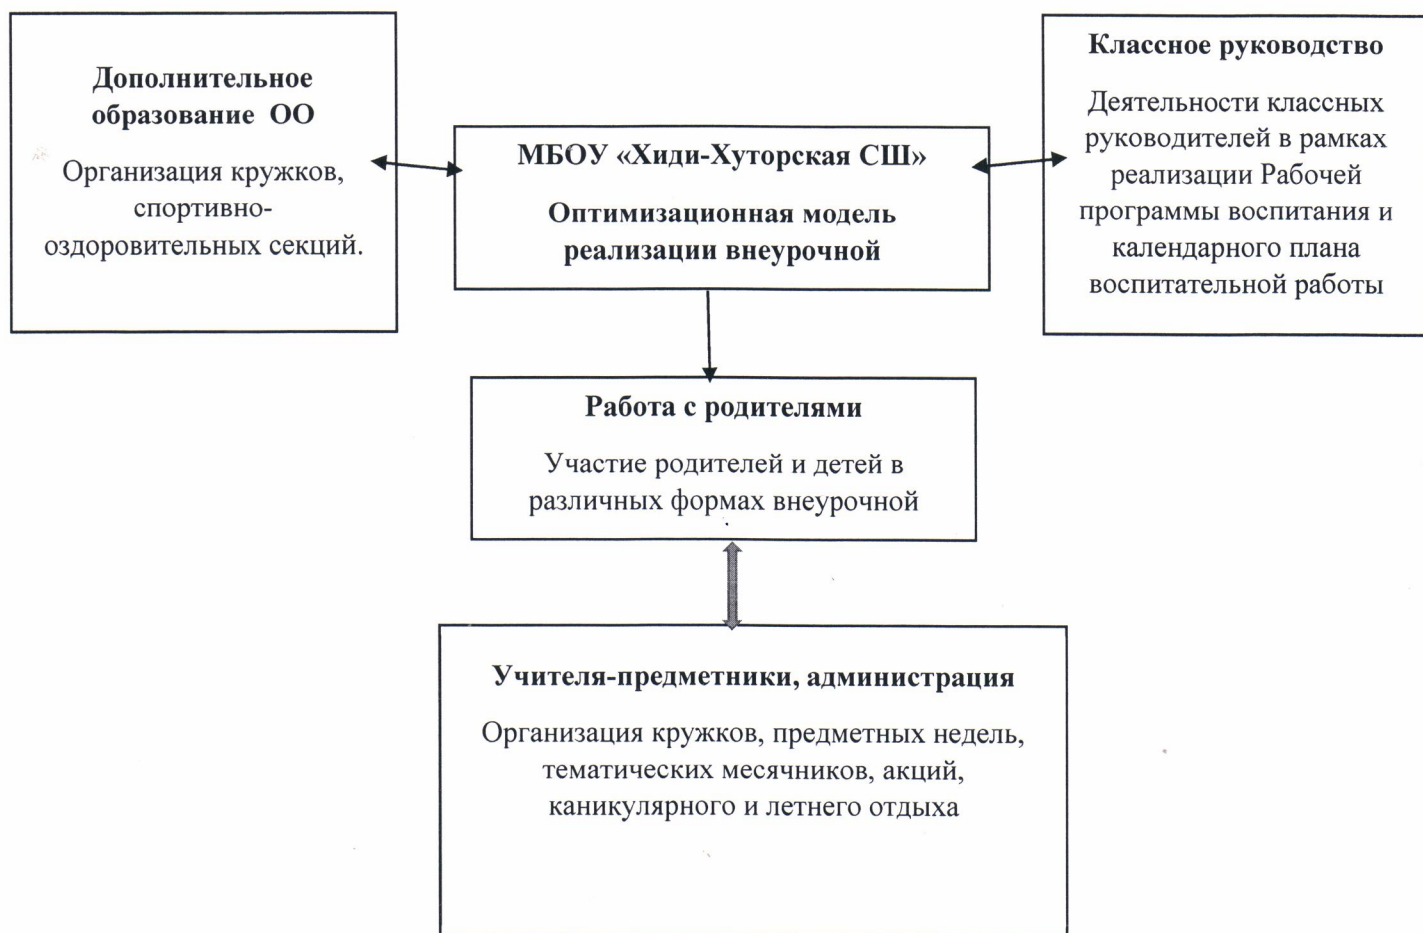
Дополнительное образование ОО

Организация кружков, спортивно-оздоровительных секций.

МБОУ «Хиди-Хуторская СШ»

Оптимизационная модель реализации внеурочной

Классное руководство

Деятельности классных руководителей в рамках реализации Рабочей программы воспитания и календарного плана воспитательной работы

Работа с родителями

Участие родителей и детей в различных формах внеурочной

Учителя-предметники, администрация

Организация кружков, предметных недель, тематических месячников, акций, каникулярного и летнего отдыха